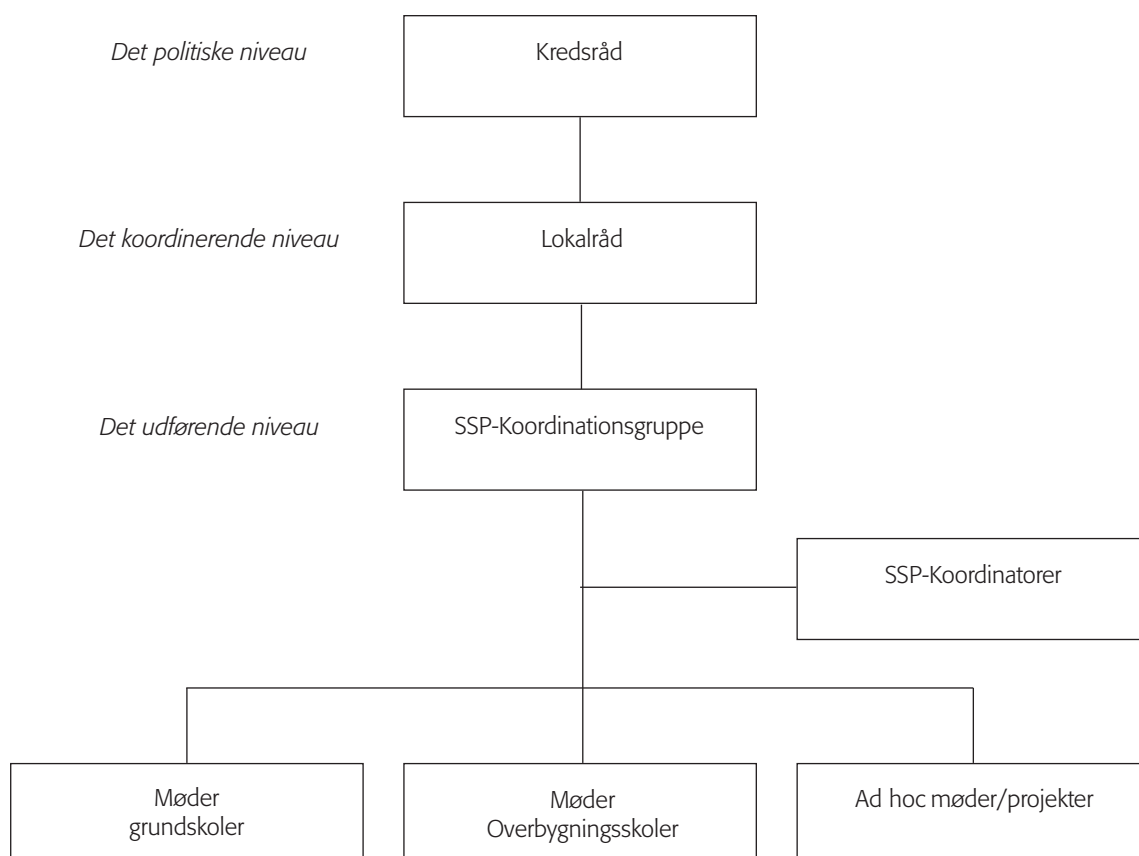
Det politiske niveau

Kredsråd

Det koordinerende niveau

Lokalråd

Det udførende niveau

SSP-Koordinationsgruppe

SSP-Koordinatorer

Møder grundskoler

Møder Overbygningsskoler

Ad hoc møder/projekter